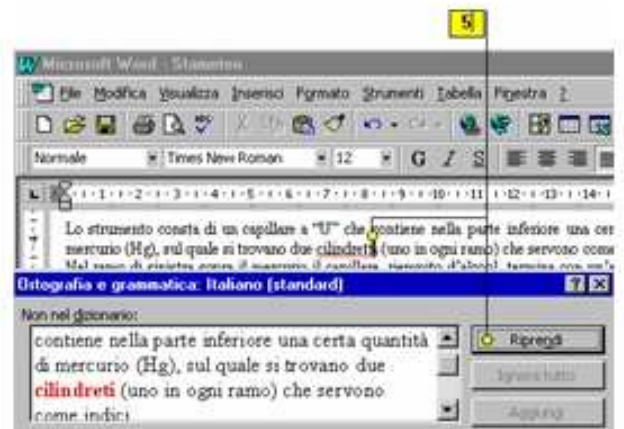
5

Microsoft Word - Stamiento

File Modifica Visualizza Inserisci Formato Strumenti Tabella Finestra ?

Normale | Times New Roman | 12 | G I S

1 2 3 4 5 6 7 8 9 10 11 12 13 14

Lo strumento consta di un capillare a "U" che contiene nella parte inferiore una cer mercurio (Hg), sul quale si trovano due cilindreti (uno in ogni ramo) che servono come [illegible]

Ortografia e grammatica: Italiano (standard)

Non nel dizionario:

contiene nella parte inferiore una certa quantità di mercurio (Hg), sul quale si trovano due cilindreti (uno in ogni ramo) che servono come indici

Riprendi

Ignora tutto

Aggiungi